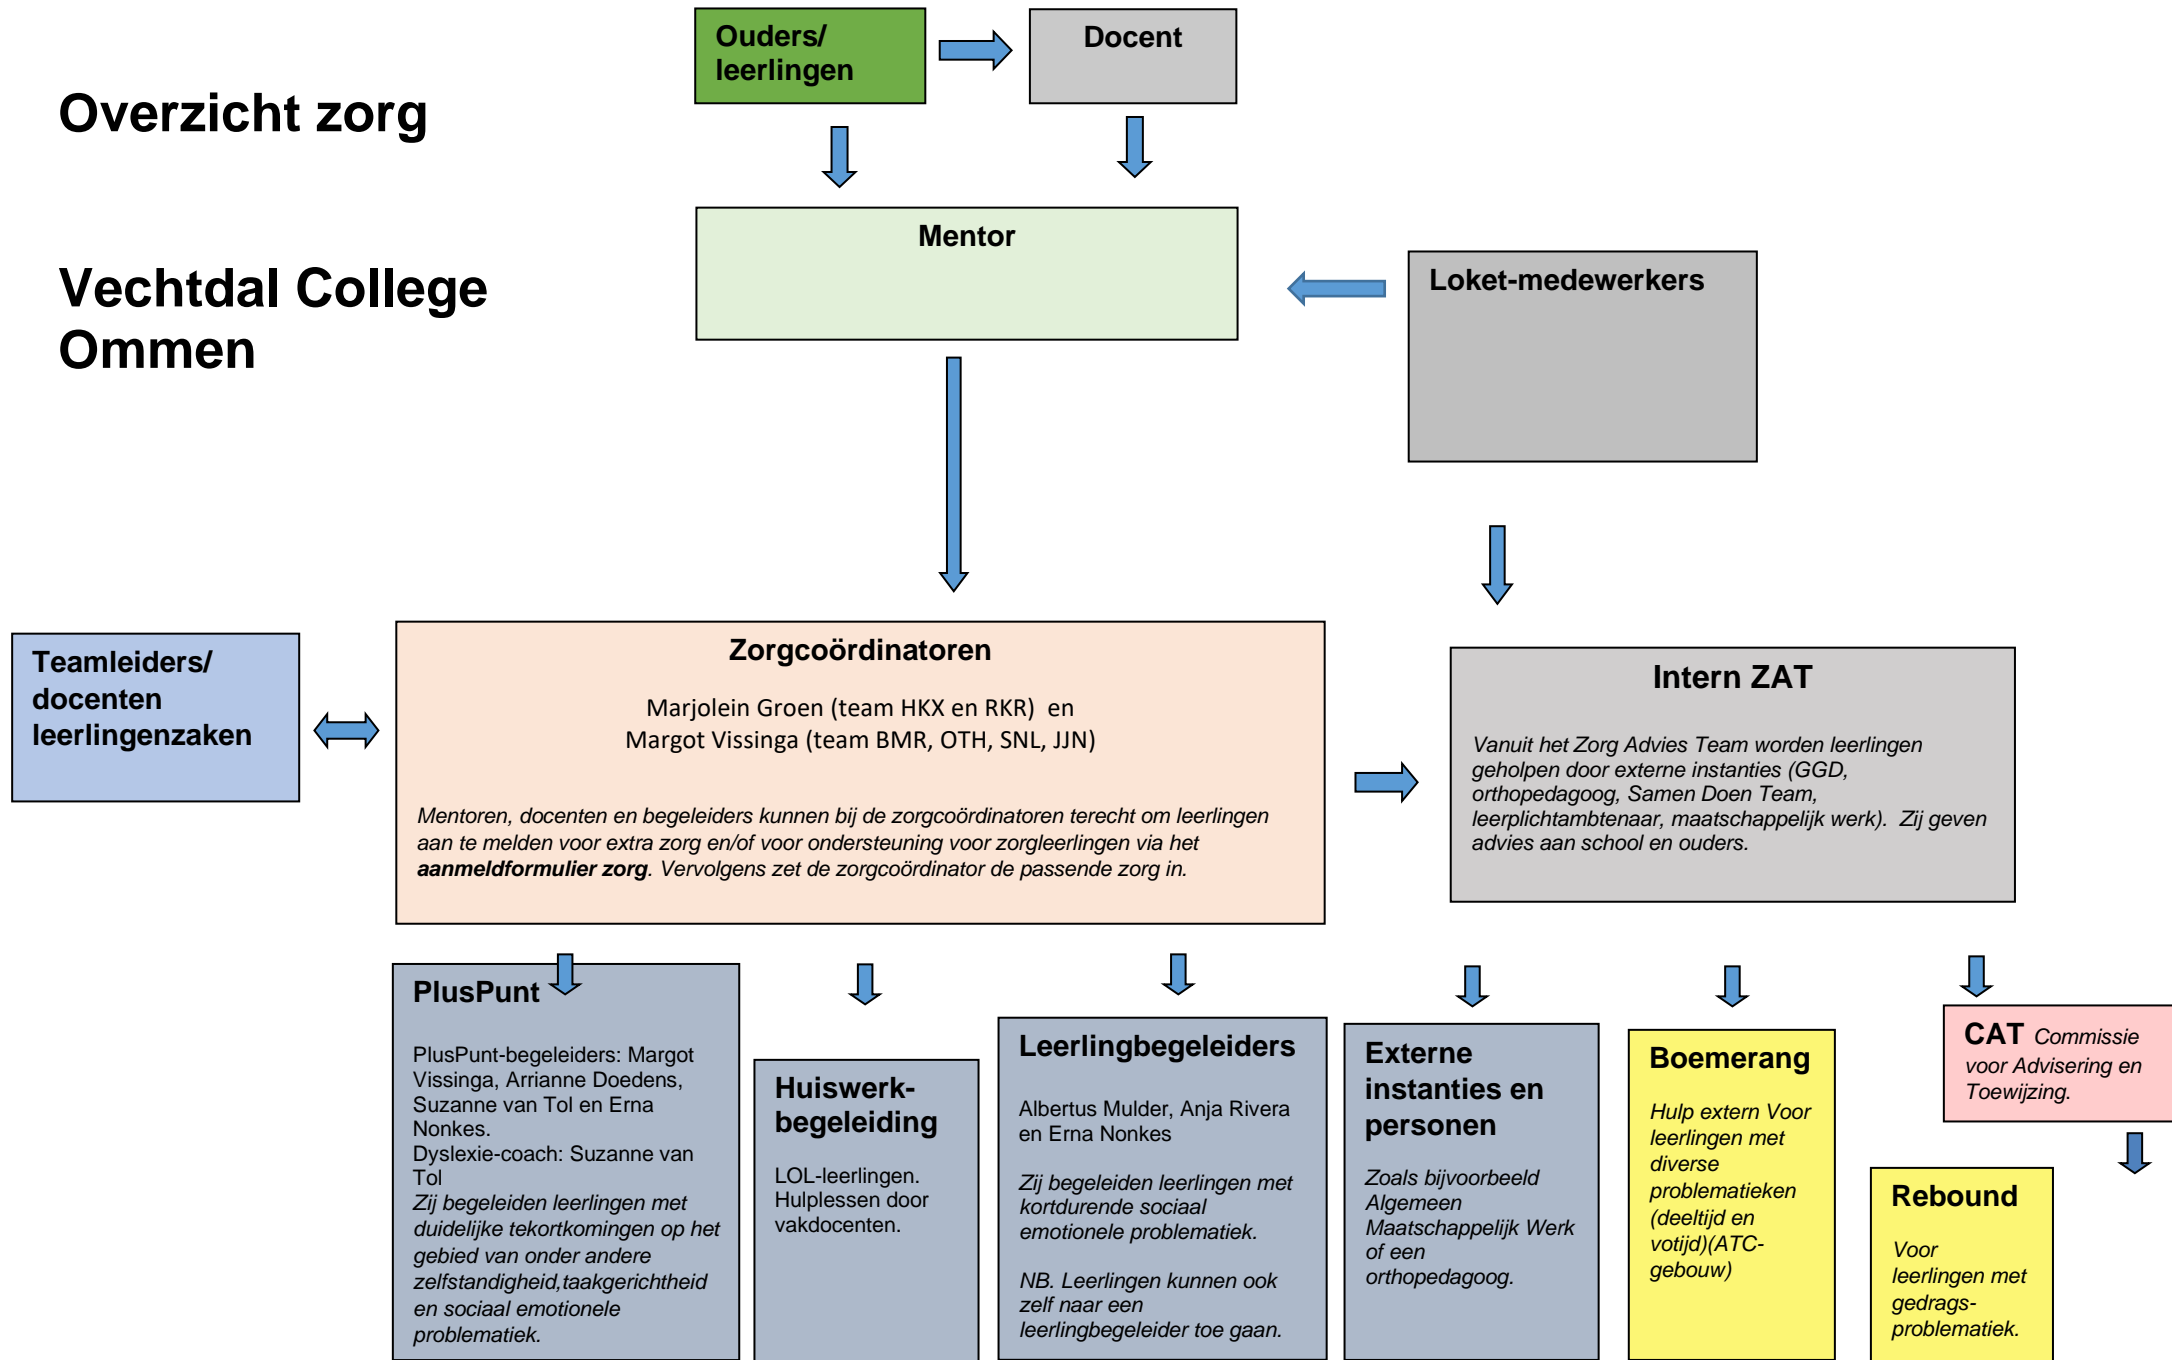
Overzicht zorg

Vechtdal College Ommen

Ouders/ leerlingen

Docent

Mentor

Loket-medewerkers

Teamleiders/ docenten leerlingenzaken

Zorgcoördinatoren

Marjolein Groen (team HKX en RKR) en Margot Vissinga (team BMR, OTH, SNL, JJN)

*Mentoren, docenten en begeleiders kunnen bij de zorgcoördinatoren terecht om leerlingen aan te melden voor extra zorg en/of voor ondersteuning voor zorgleerlingen via het **aanmeldformulier zorg**. Vervolgens zet de zorgcoördinator de passende zorg in.*

Intern ZAT

*Vanuit het Zorg Advies Team worden leerlingen geholpen door externe instanties (GGD, orthopedagoog, Samen Doen Team, leerplichtambtenaar, maatschappelijk werk). Zij geven advies aan school en ouders.*

PlusPunt

PlusPunt-begeleiders: Margot Vissinga, Arrianne Doedens, Suzanne van Tol en Erna Nonkes.
Dyslexie-coach: Suzanne van Tol
*Zij begeleiden leerlingen met duidelijke tekortkomingen op het gebied van onder andere zelfstandigheid,taakgerichtheid en sociaal emotionele problematiek.*

Huiswerk-begeleiding

LOL-leerlingen.
Hulplessen door vakdocenten.

Leerlingbegeleiders

Albertus Mulder, Anja Rivera en Erna Nonkes

*Zij begeleiden leerlingen met kortdurende sociaal emotionele problematiek.*

*NB. Leerlingen kunnen ook zelf naar een leerlingbegeleider toe gaan.*

Externe instanties en personen

*Zoals bijvoorbeeld Algemeen Maatschappelijk Werk of een orthopedagoog.*

Boemerang

*Hulp extern Voor leerlingen met diverse problematieken (deeltijd en votijd)(ATC-gebouw)*

CAT *Commissie voor Advisering en Toewijzing.*

Rebound

*Voor leerlingen met gedrags-problematiek.*